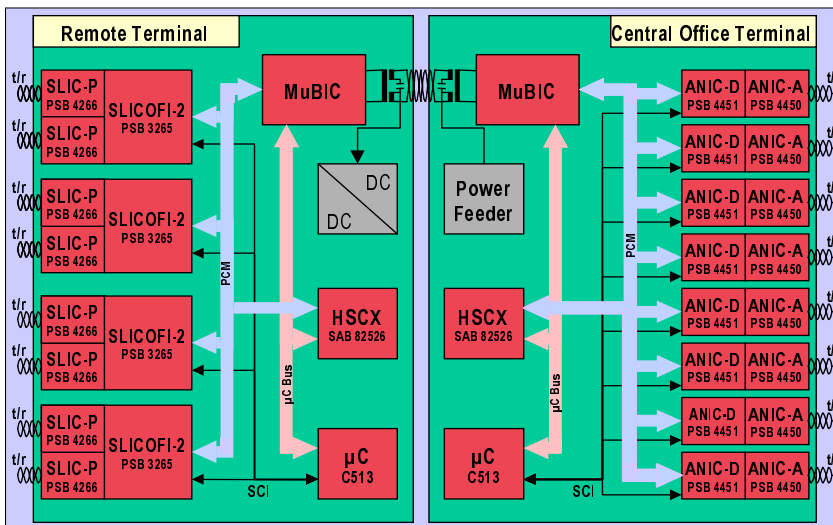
Remote Terminal

t/r
t/r
SLIC-P PSB 4266
SLIC-P PSB 4266
SLICOFI-2 PSB 3265

t/r
t/r
SLIC-P PSB 4266
SLIC-P PSB 4266
SLICOFI-2 PSB 3265

t/r
t/r
SLIC-P PSB 4266
SLIC-P PSB 4266
SLICOFI-2 PSB 3265

t/r
t/r
SLIC-P PSB 4266
SLIC-P PSB 4266
SLICOFI-2 PSB 3265

PCM

MuBIC

DC
DC

HSCX SAB 82526

µC Bus

µC C513

SCI

Central Office Terminal

MuBIC

Power Feeder

HSCX SAB 82526

µC Bus

µC C513

SCI

PCM

ANIC-D PSB 4451
ANIC-A PSB 4450
t/r
ANIC-D PSB 4451
ANIC-A PSB 4450
t/r
ANIC-D PSB 4451
ANIC-A PSB 4450
t/r
ANIC-D PSB 4451
ANIC-A PSB 4450
t/r
ANIC-D PSB 4451
ANIC-A PSB 4450
t/r
ANIC-D PSB 4451
ANIC-A PSB 4450
t/r
ANIC-D PSB 4451
ANIC-A PSB 4450
t/r
ANIC-D PSB 4451
ANIC-A PSB 4450
t/r